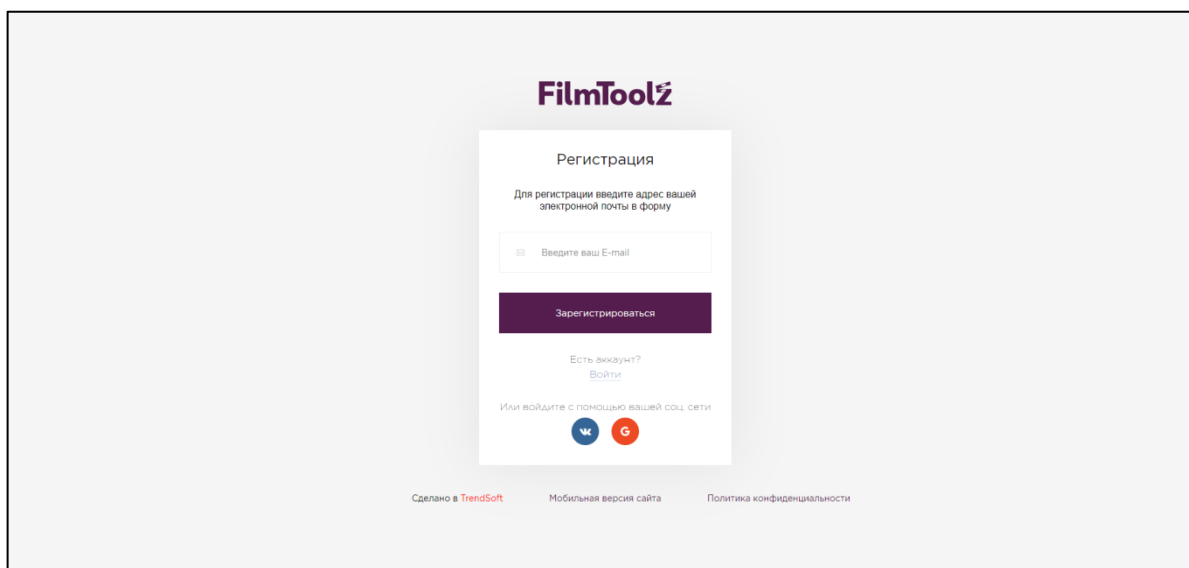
FilmToolz

Регистрация

Для регистрации введите адрес вашей электронной почты в форму

Введите ваш E-mail

Зарегистрироваться

Есть аккаунт?
Войти

Или войдите с помощью вашей соц. сети

VK G

Сделано в TrendSoft    Мобильная версия сайта    Политика конфиденциальности